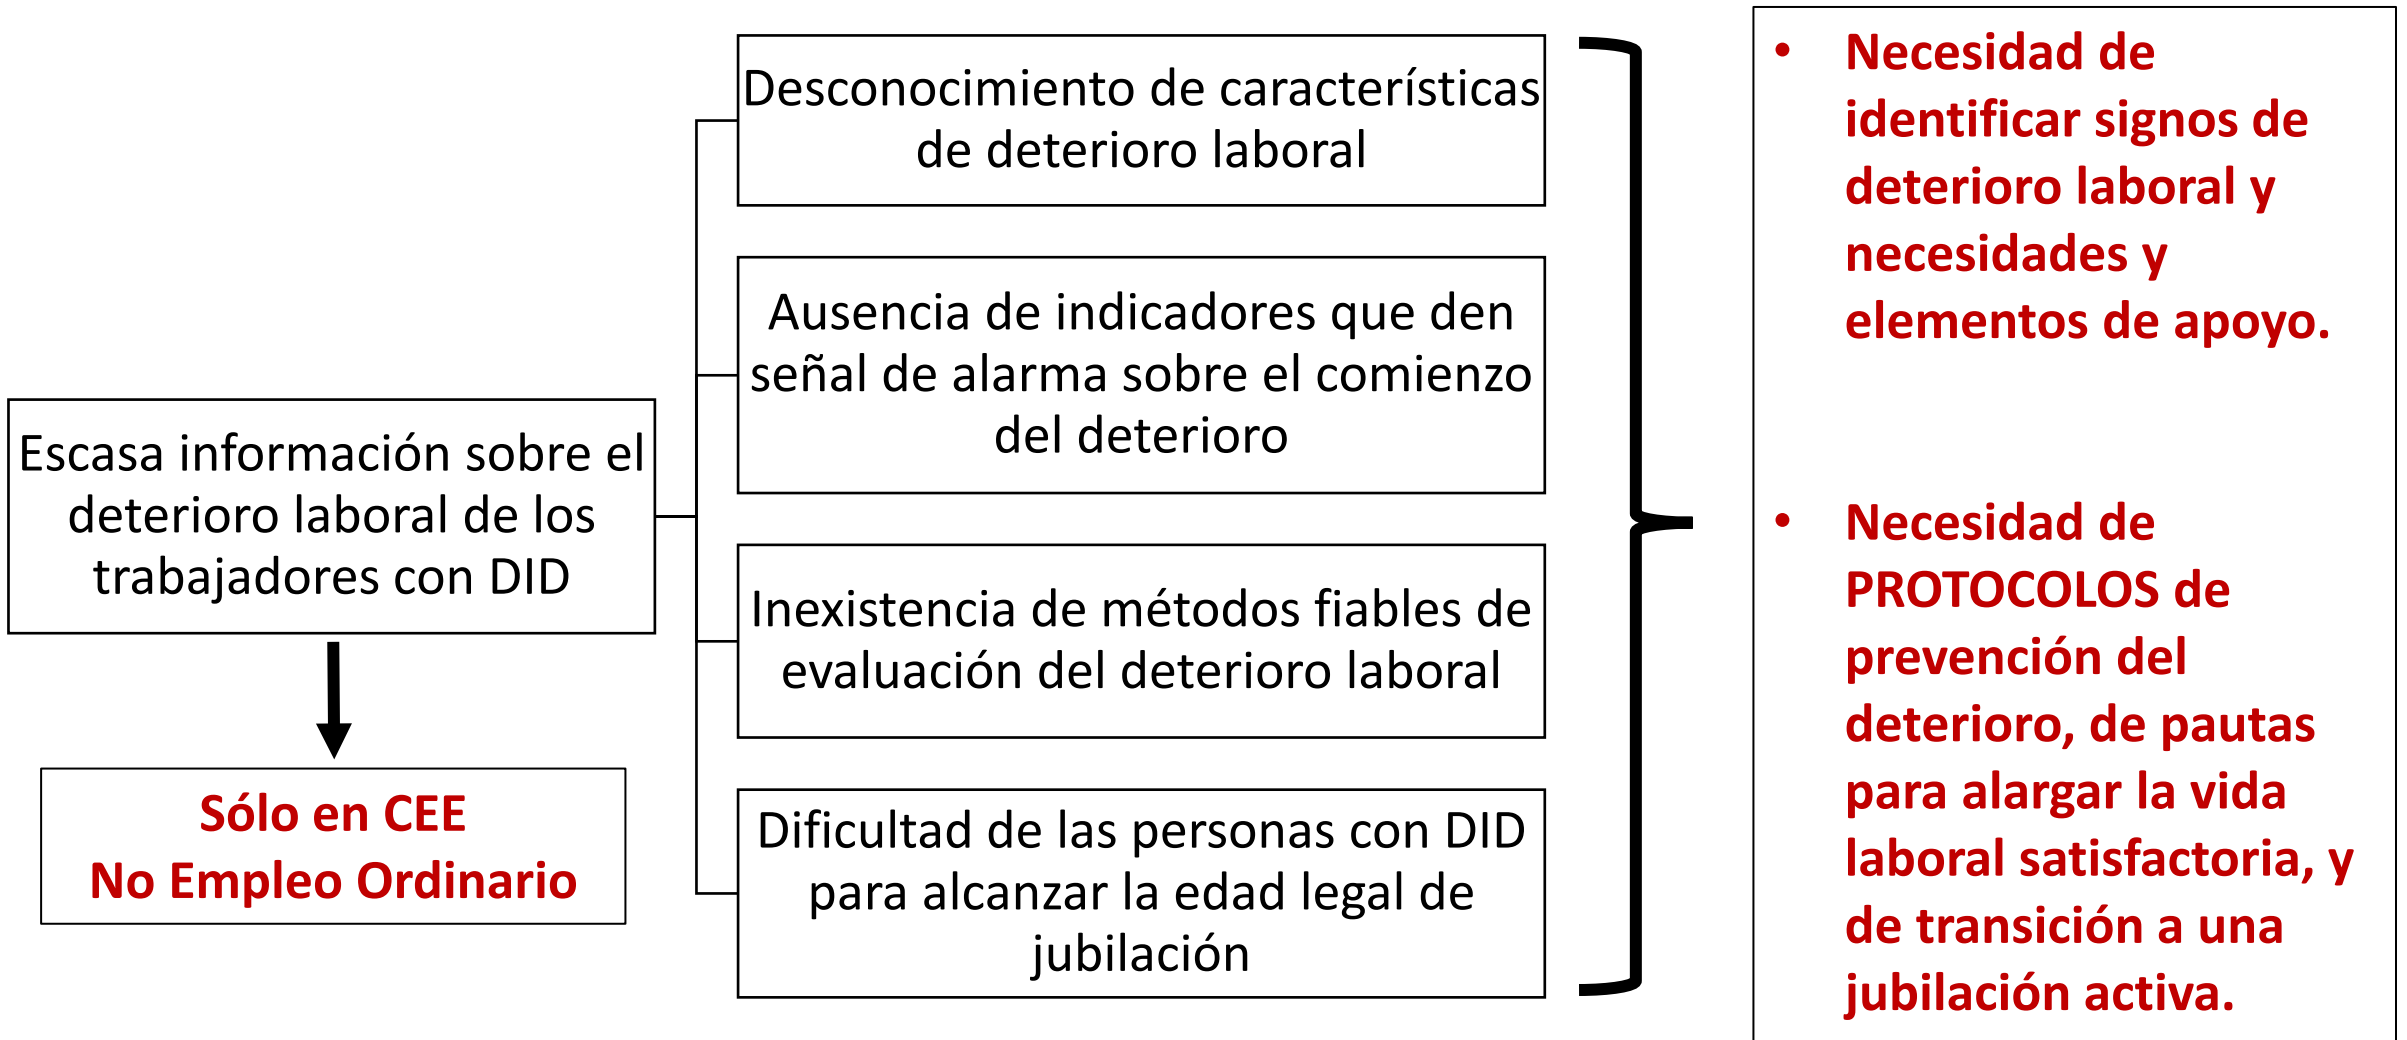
Escasa información sobre el deterioro laboral de los trabajadores con DID

Sólo en CEE
No Empleo Ordinario

Desconocimiento de características de deterioro laboral

Ausencia de indicadores que den señal de alarma sobre el comienzo del deterioro

Inexistencia de métodos fiables de evaluación del deterioro laboral

Dificultad de las personas con DID para alcanzar la edad legal de jubilación

• Necesidad de identificar signos de deterioro laboral y necesidades y elementos de apoyo.

• Necesidad de PROTOCOLOS de prevención del deterioro, de pautas para alargar la vida laboral satisfactoria, y de transición a una jubilación activa.